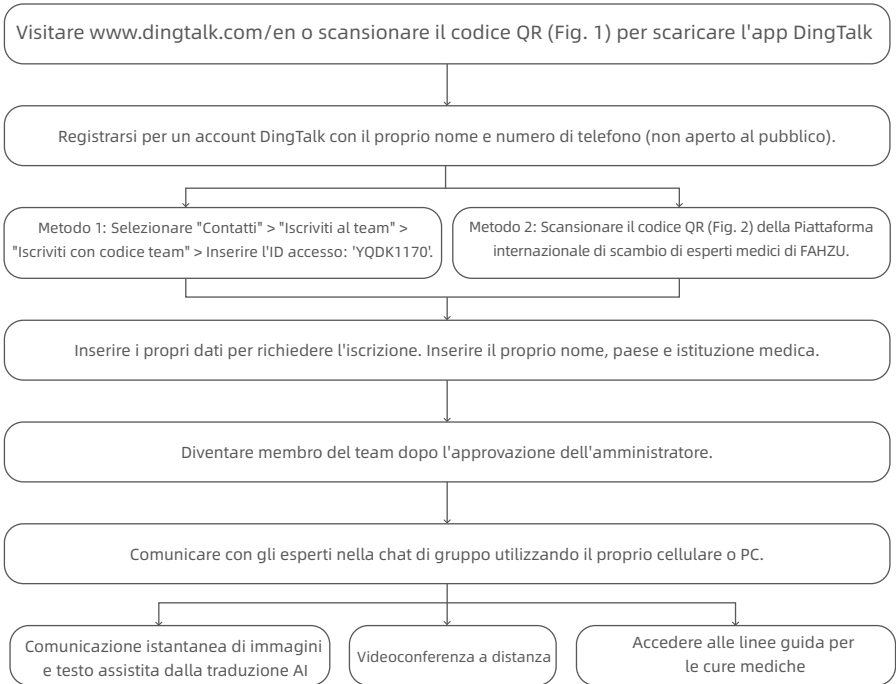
Visitare www.dingtalk.com/en o scansionare il codice QR (Fig. 1) per scaricare l'app DingTalk

Registrarsi per un account DingTalk con il proprio nome e numero di telefono (non aperto al pubblico).

Metodo 1: Selezionare "Contatti" > "Iscriviti al team" > "Iscriviti con codice team" > Inserire l'ID accesso: 'YQDK1170'.

Metodo 2: Scansionare il codice QR (Fig. 2) della Piattaforma internazionale di scambio di esperti medici di FAHZU.

Inserire i propri dati per richiedere l'iscrizione. Inserire il proprio nome, paese e istituzione medica.

Diventare membro del team dopo l'approvazione dell'amministratore.

Comunicare con gli esperti nella chat di gruppo utilizzando il proprio cellulare o PC.

Comunicazione istantanea di immagini e testo assistita dalla traduzione AI

Videoconferenza a distanza

Accedere alle linee guida per le cure mediche